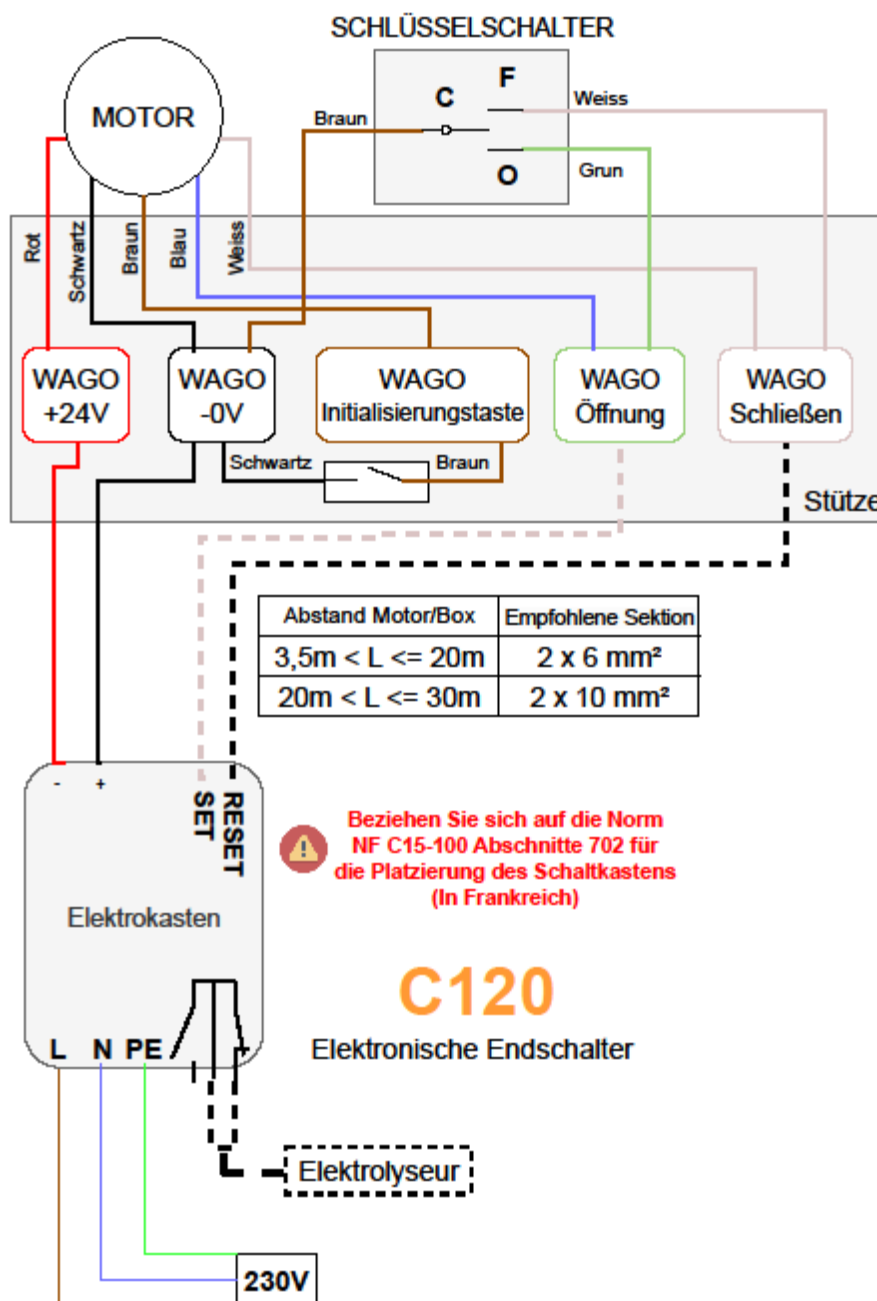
SCHLÜSSELSCHALTER

C

F

O

Braun

Weiss

Grun

MOTOR

Rot

Schwartz

Braun

Blau

Weiss

WAGO +24V

WAGO -0V

WAGO Initialisierungstaste

WAGO Öffnung

WAGO Schließen

Schwartz

Braun

Stütze

| Abstand Motor/Box | Empfohlene Sektion |
|---|---|
| 3,5m < L <= 20m | 2 x 6 mm² |
| 20m < L <= 30m | 2 x 10 mm² |

- +

SET

RESET

Beziehen Sie sich auf die Norm NF C15-100 Abschnitte 702 für die Platzierung des Schaltkastens (In Frankreich)

Elektrokasten

C120

Elektronische Endschalter

L N PE

Elektrolyseur

230V